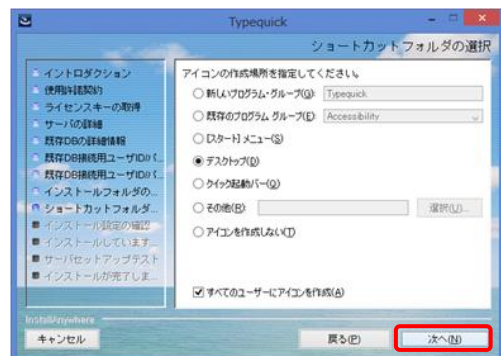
Typequick

ショートカットフォルダの選択

イントロダクション
使用許諾契約
ライセンスキーの取得
サーバの詳細
既存DBの詳細情報
既存DB接続用ユーザID/...
既存DB接続用ユーザID/...
インストールフォルダの...
ショートカットフォルダ...
インストール設定の確認
インストールしています...
サーバセットアップテスト
インストールが完了しま...

アイコンの作成場所を指定してください。

新しいプログラム・グループ(G) Typequick
既存のプログラム グループ(E) Accessibility
[スタート] メニュー(S)
デスクトップ(D)
クイック起動バー(Q)
その他(B) 選択(U)...
アイコンを作成しない(T)

すべてのユーザーにアイコンを作成(A)

InstallAnywhere
キャンセル
戻る(P)
次へ(N)